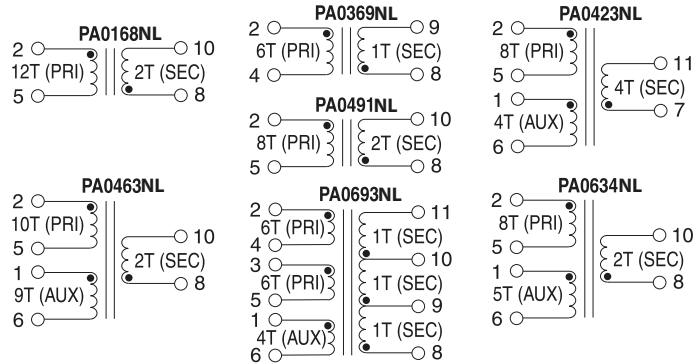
PA0168NL
2
12T (PRI)
5
10
2T (SEC)
8

PA0369NL
2
6T (PRI)
4
9
1T (SEC)
8

PA0491NL
2
8T (PRI)
5
10
2T (SEC)
8

PA0693NL
2
6T (PRI)
4
3
6T (PRI)
5
1
4T (AUX)
6
11
1T (SEC)
10
1T (SEC)
9
1T (SEC)
8

PA0423NL
2
8T (PRI)
5
1
4T (AUX)
6
11
4T (SEC)
7

PA0463NL
2
10T (PRI)
5
1
9T (AUX)
6
10
2T (SEC)
8

PA0634NL
2
8T (PRI)
5
1
5T (AUX)
6
10
2T (SEC)
8